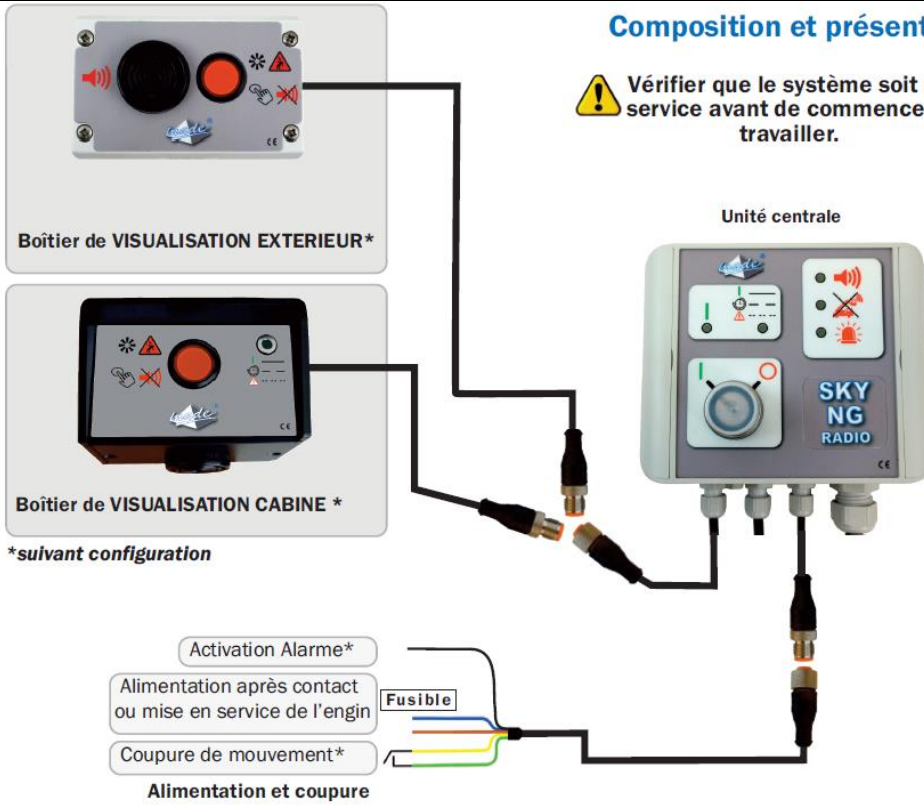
Composition et présent

Vérifier que le système soit service avant de commence travailler.

Boîtier de VISUALISATION EXTERIEUR*

CE

Unité centrale

Boîtier de VISUALISATION CABINE *

CE

SKY NG RADIO

CE

*suivant configuration

Activation Alarme*

Alimentation après contact ou mise en service de l'engin

Fusible

Coupure de mouvement*

Alimentation et coupure